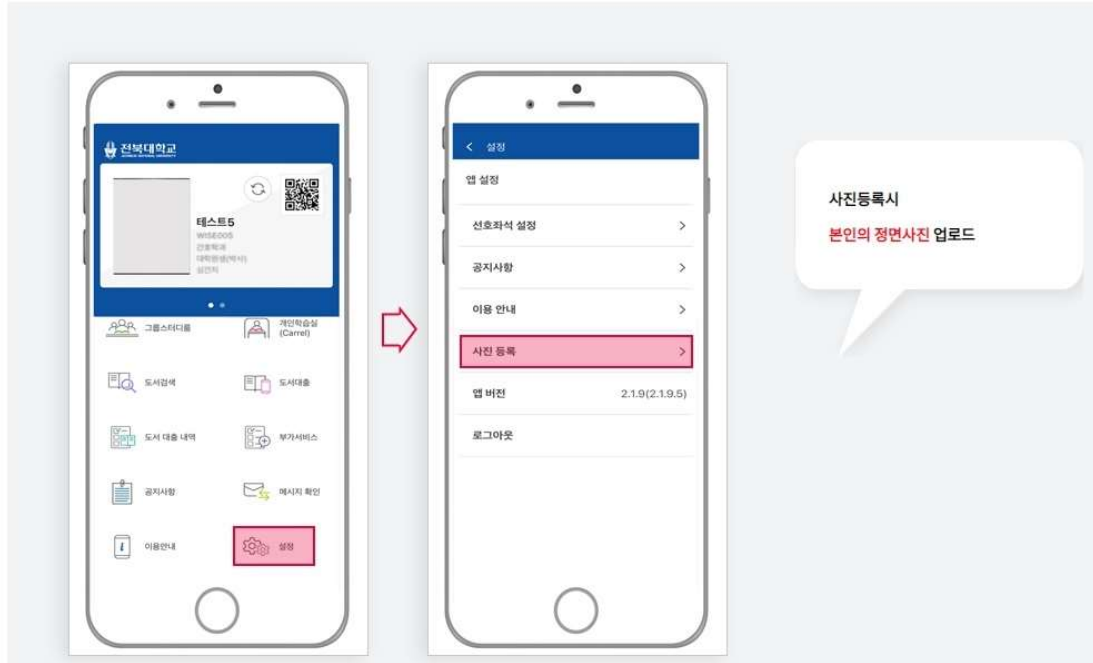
전북대학교

테스트5
WISE005
간호학과
대학원생(박사)
심전치

그룹스터디룸
개인학습실 (Carrel)
도서검색
도서대출
도서 대출 내역
부가서비스
공지사항
메시지 확인
이용안내
설정

< 설정
앱 설정
선호좌석 설정 >
공지사항 >
이용 안내 >
사진 등록 >
앱 버전 2.1.9(2.1.9.5)
로그아웃

사진등록시
본인의 정면사진 업로드